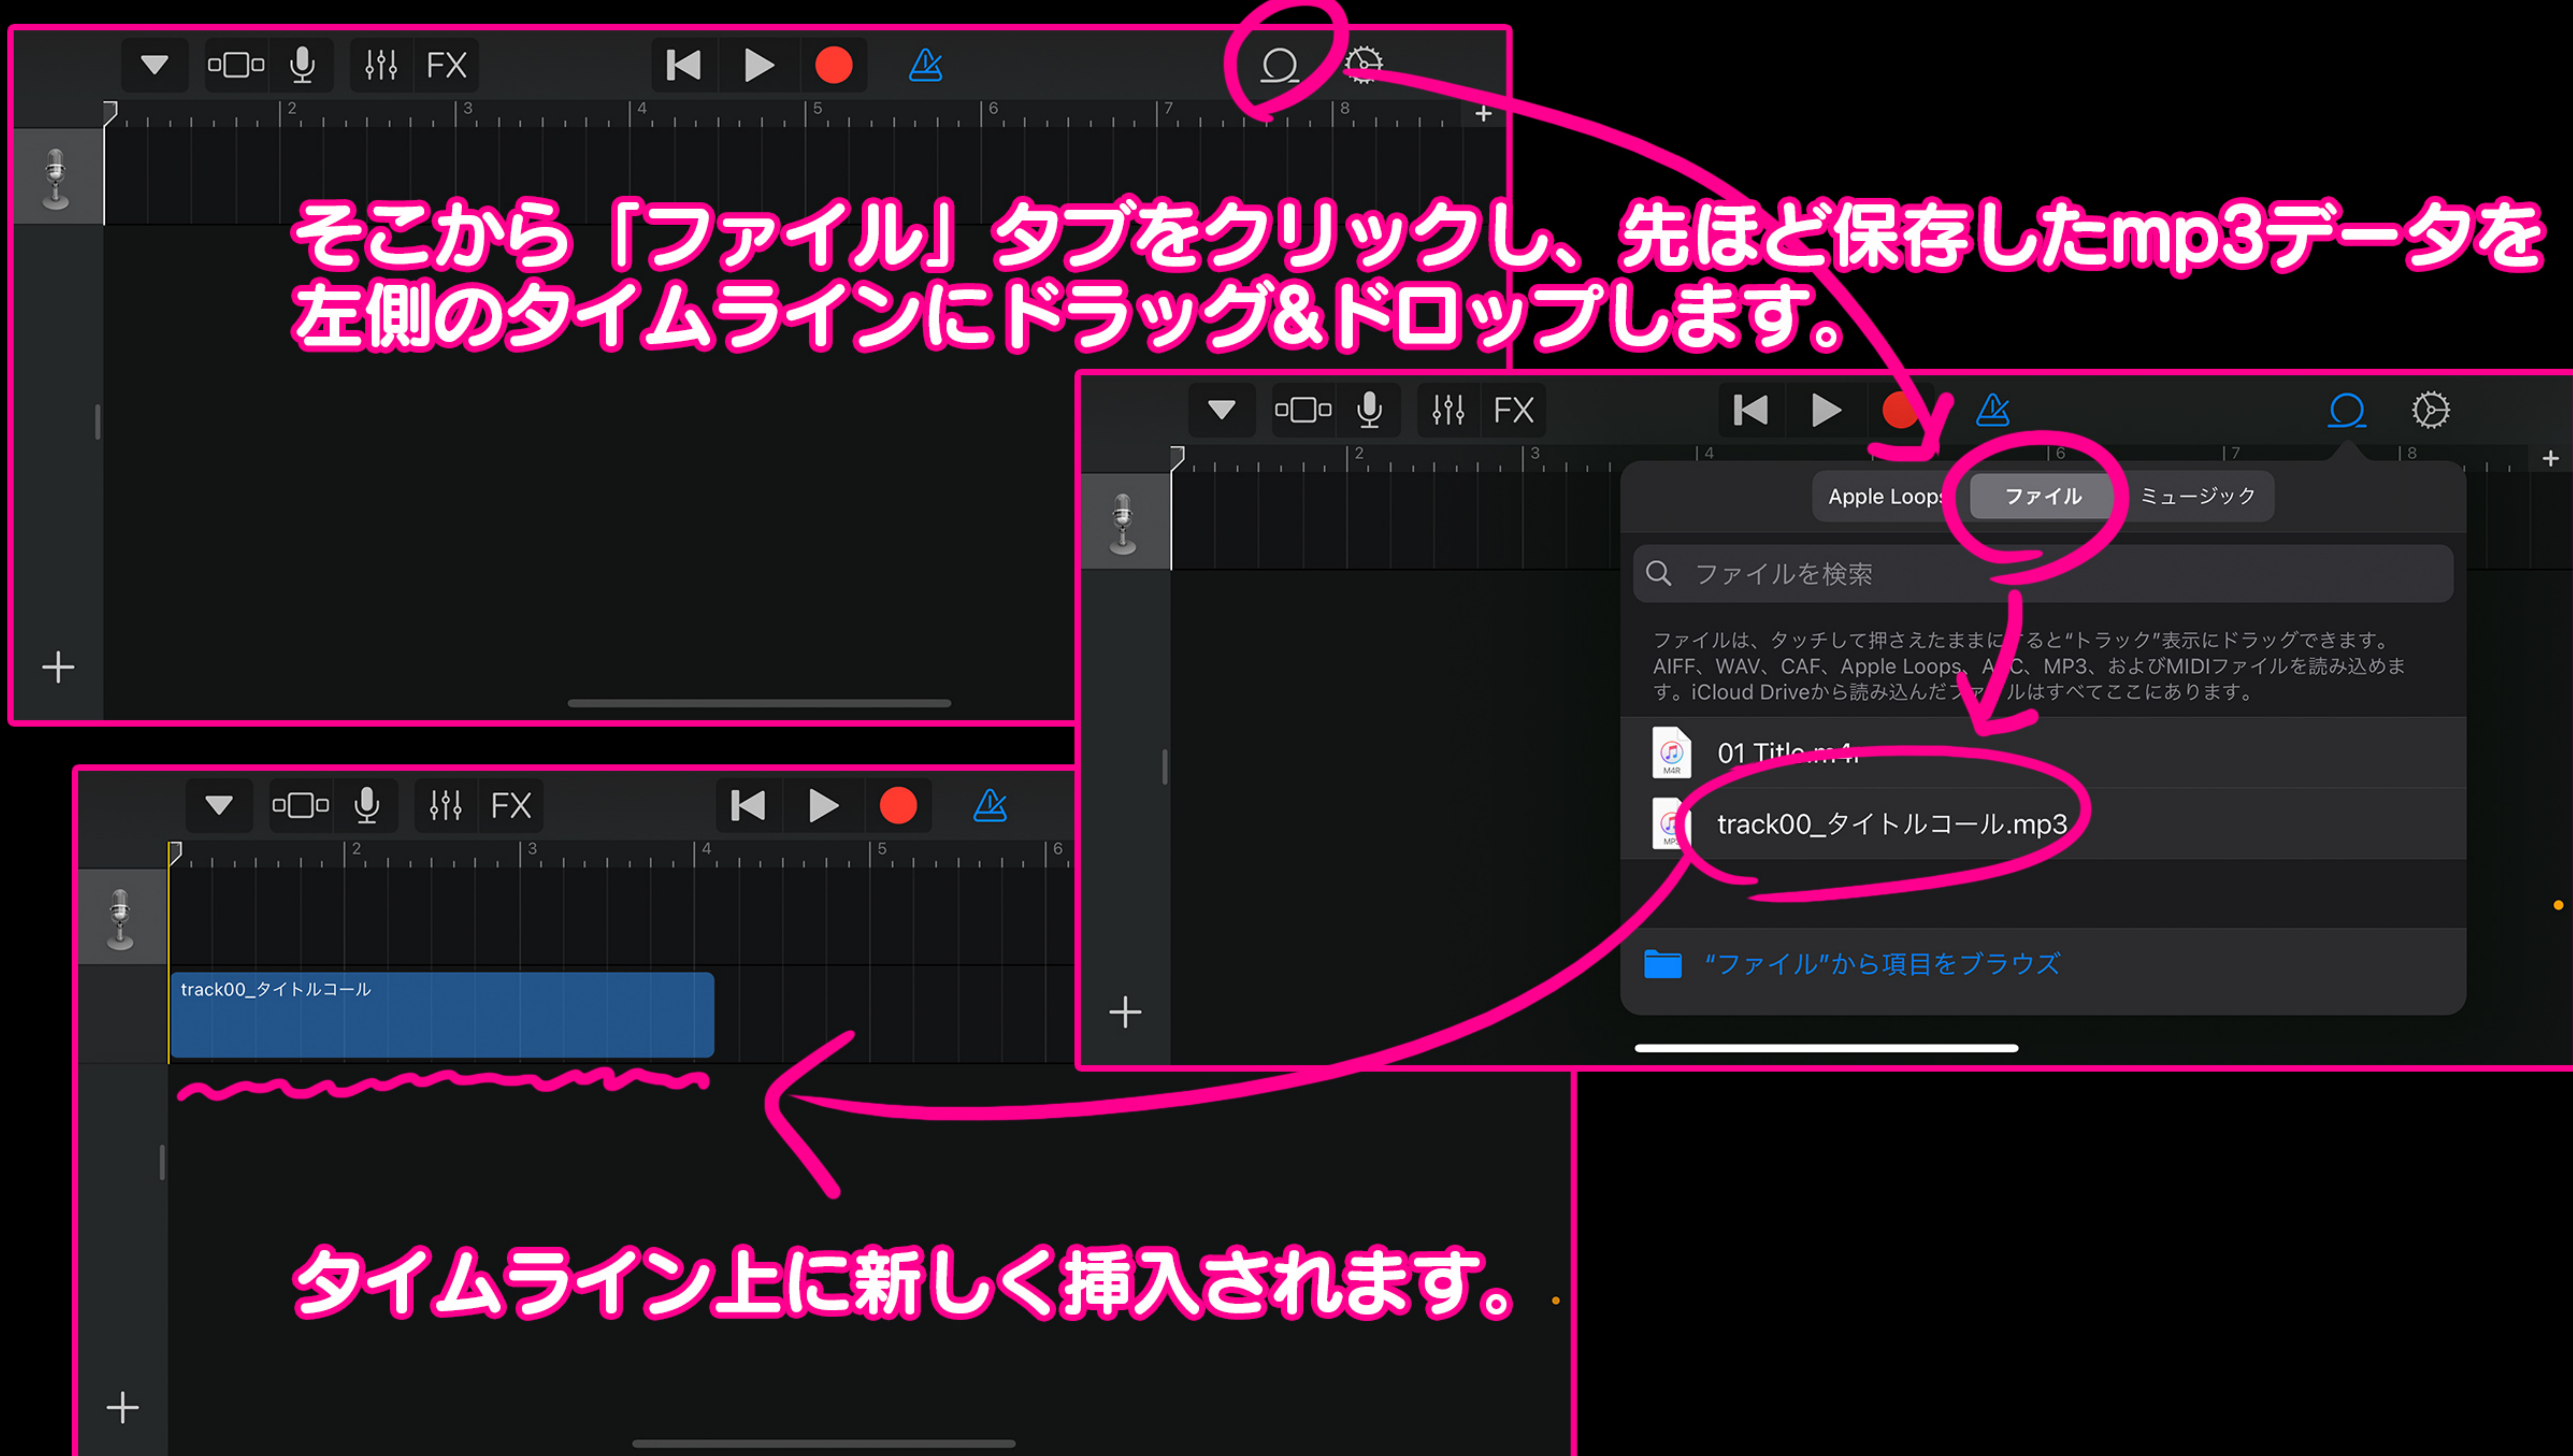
FX

2 3 4 5 6 7 8 +

そこから「ファイル」タブをクリックし、先ほど保存したmp3データを左側のタイムラインにドラッグ&ドロップします。

+

FX

2 3 4 6 7 8 +

Apple Loops ファイル ミュージック

ファイルを検索

ファイルは、タッチして押さえたままに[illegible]ると"トラック"表示にドラッグできます。AIFF、WAV、CAF、Apple Loops、A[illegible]C、MP3、およびMIDIファイルを読み込めます。iCloud Driveから読み込んだファ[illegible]ルはすべてここにあります。

01 Title.m4r

track00_タイトルコール.mp3

"ファイル"から項目をブラウズ

+

FX

2 3 4 5 6

track00_タイトルコール

タイムライン上に新しく挿入されます。

+